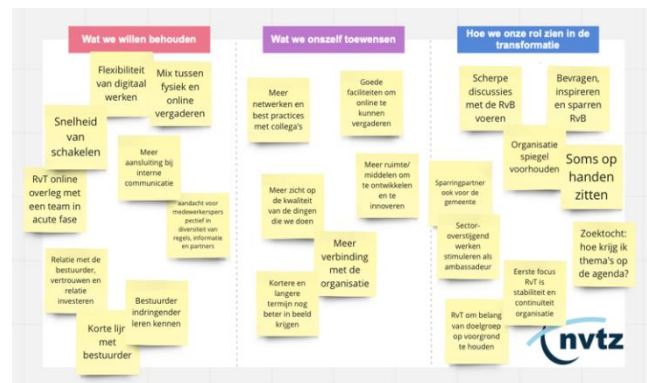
Wat we willen behouden

Flexibiliteit van digitaal werken

Mix tussen fysiek en online vergaderen

Snelheid van schakelen

Meer aansluiting bij interne communicatie

RvT online overleg met een team in acute fase

aandacht voor medewerkersperspectief in diversiteit van regels, informatie en partners

Relatie met de bestuurder, vertrouwen en relatie investeren

Bestuurder indringender leren kennen

Korte lijn met bestuurder

Wat we onszelf toewensen

Meer netwerken en best practices met collega's

Goede faciliteiten om online te kunnen vergaderen

Meer ruimte/middelen om te ontwikkelen en te innoveren

Meer zicht op de kwaliteit van de dingen die we doen

Meer verbinding met de organisatie

Kortere en langere termijn nog beter in beeld krijgen

Hoe we onze rol zien in de transformatie

Scherpe discussies met de RvB voeren

Bevragen, inspireren en sparren RvB

Organisatie spiegel voorhouden

Soms op handen zitten

Sparringpartner ook voor de gemeente

Sector-overstijgend werken stimuleren als ambassadeur

Zoektocht: hoe krijg ik thema's op de agenda?

Eerste focus RvT is stabiliteit en continuïteit organisatie

RvT om belang van doelgroep op voorgrond te houden

nvtz